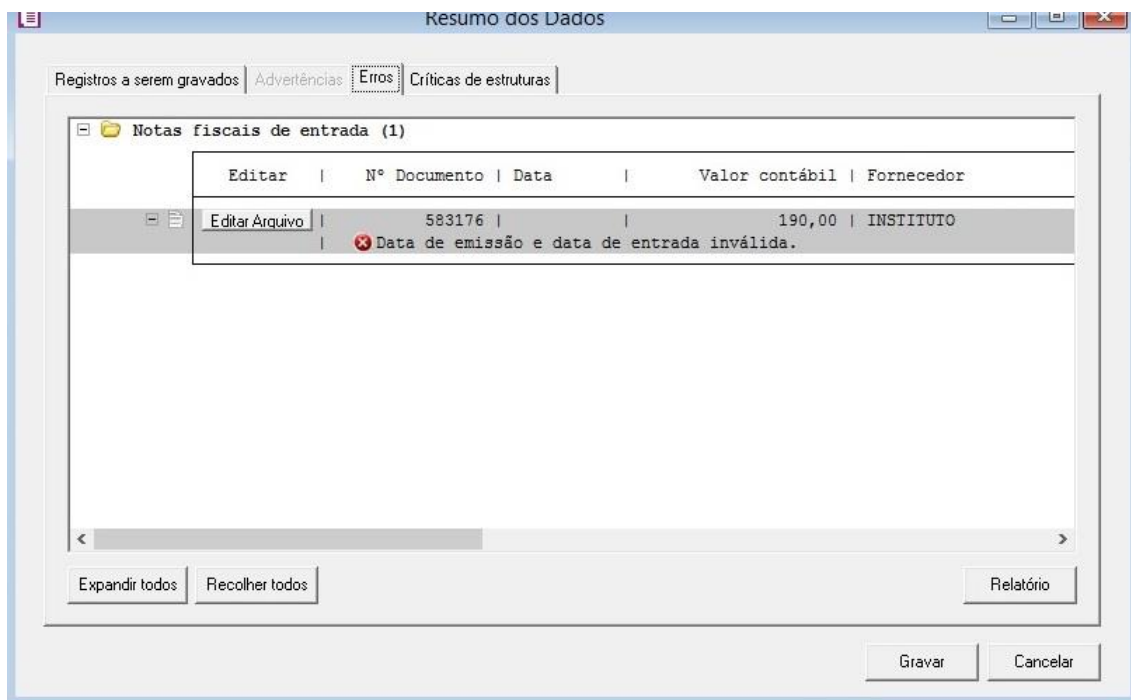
Resumo dos Dados

Registros a serem gravados | Advertências | Erros | Críticas de estruturas

Notas fiscais de entrada (1)

| Editar | Nº Documento | Data | Valor contábil | Fornecedor |
|---|---|---|---|---|
| Editar Arquivo | 583176 | | 190,00 | INSTITUTO |
| | Data de emissão e data de entrada inválida. | | | |

Expandir todos Recolher todos Relatório

Gravar Cancelar